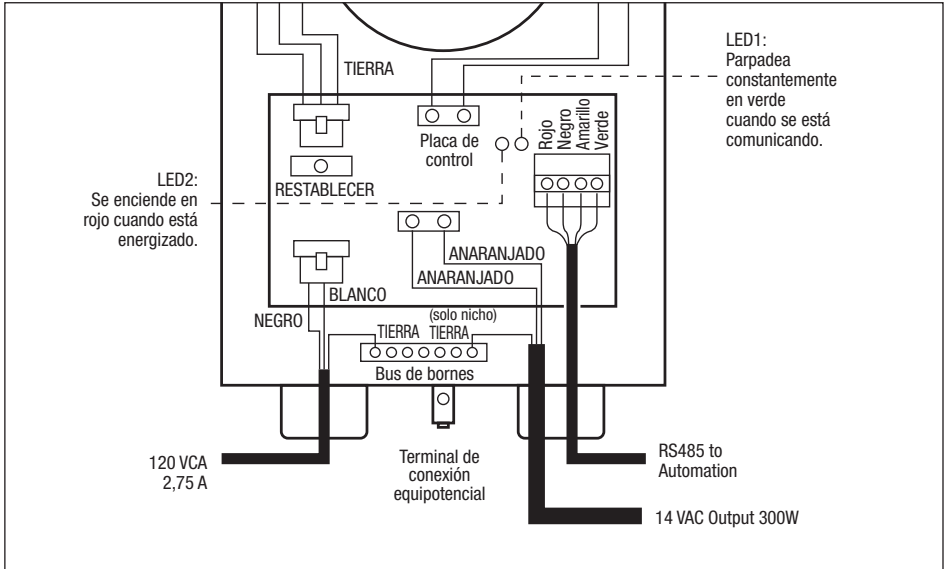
TIERRA

LED1: Parpadea constantemente en verde cuando se está comunicando.

Placa de control

Rojo
Negro
Amarillo
Verde

RESTABLECER

LED2: Se enciende en rojo cuando está energizado.

ANARANJADO
ANARANJADO

BLANCO

NEGRO

(solo nicho)
TIERRA TIERRA

Bus de bornes

120 VCA
2,75 A

Terminal de conexión equipotencial

RS485 to Automation

14 VAC Output 300W